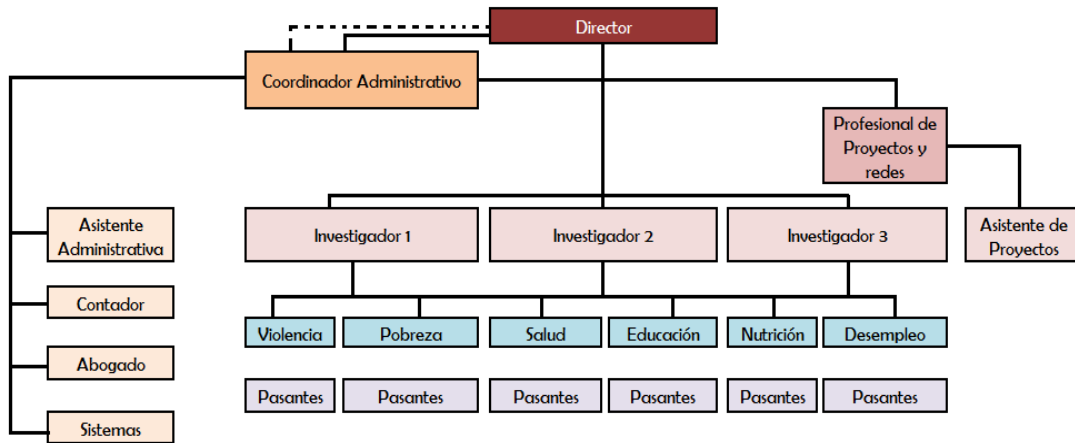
Director

Coordinador Administrativo

Profesional de Proyectos y redes

Asistente Administrativa

Contador

Abogado

Sistemas

Investigador 1

Investigador 2

Investigador 3

Asistente de Proyectos

Violencia

Pobreza

Salud

Educación

Nutrición

Desempleo

Pasantes

Pasantes

Pasantes

Pasantes

Pasantes

Pasantes